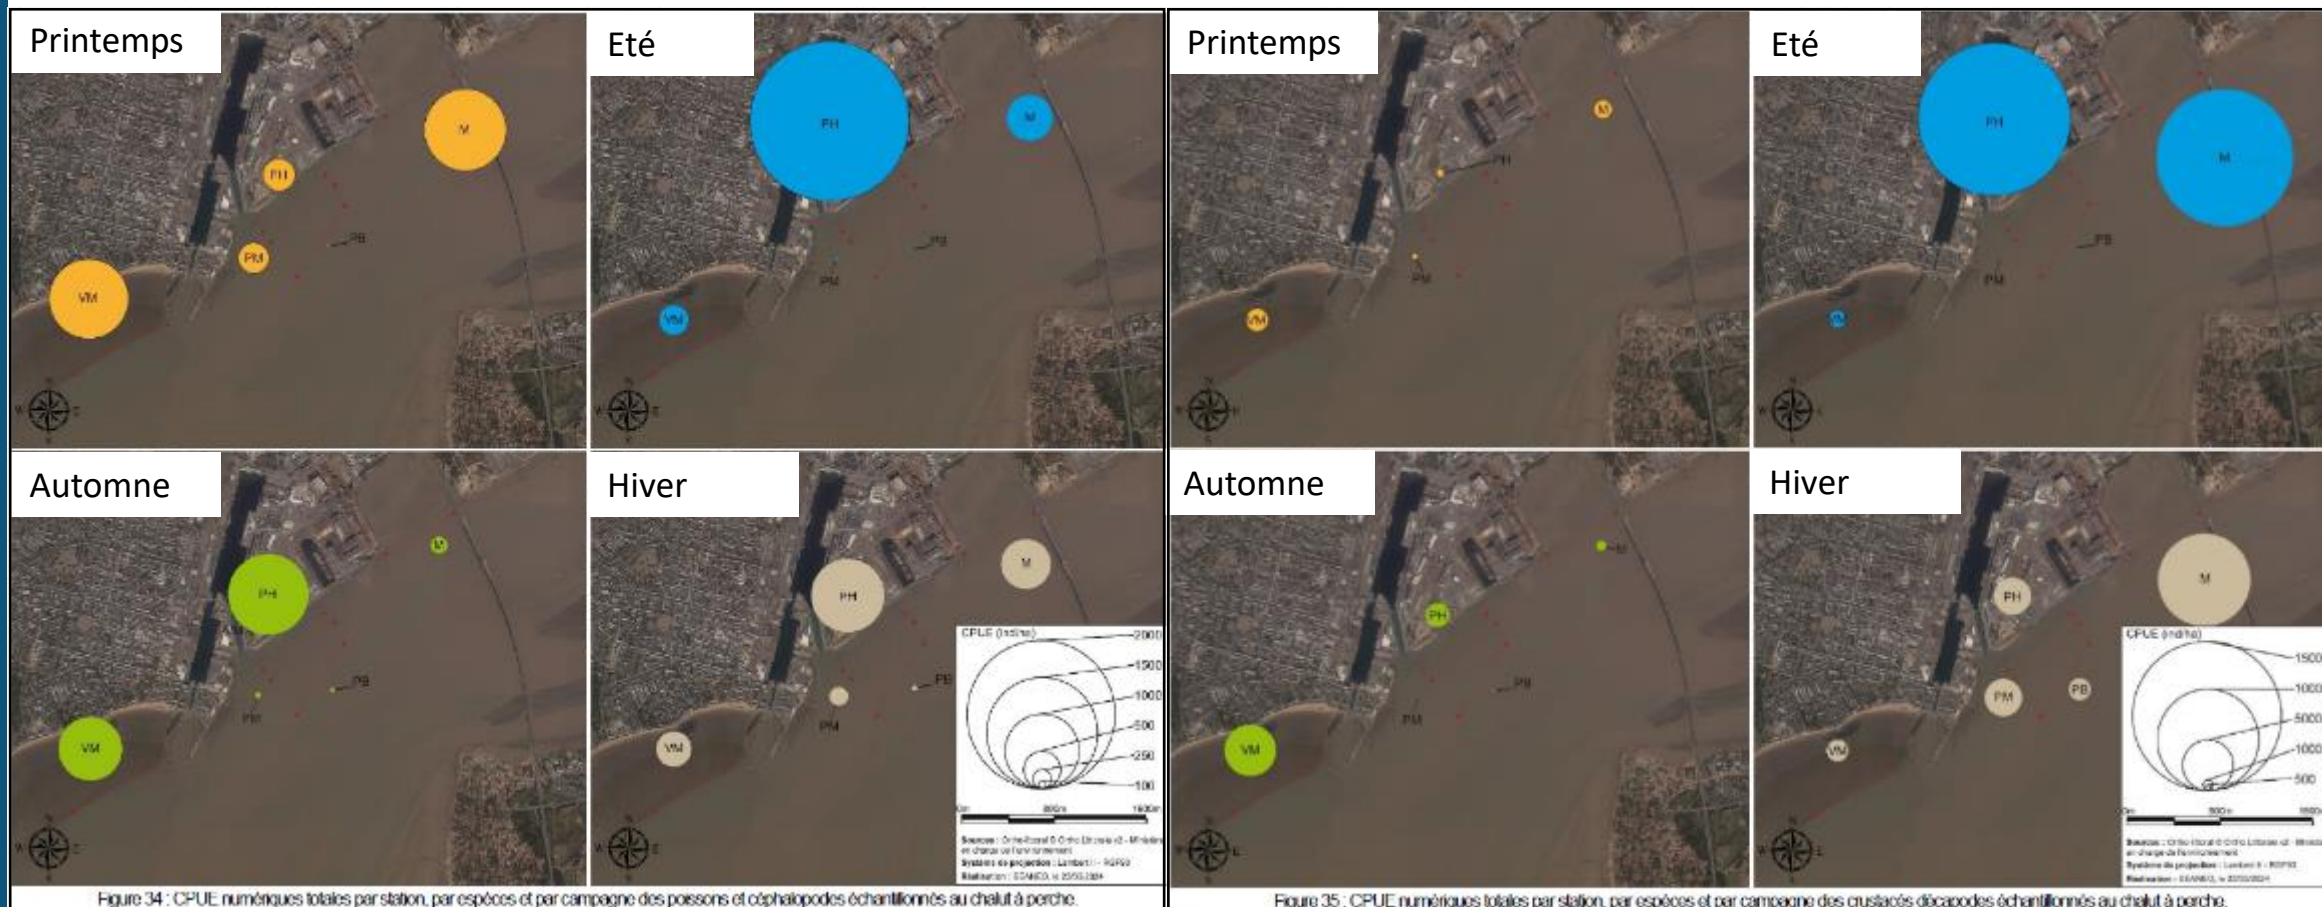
Printemps

M

PH

PB

PM

VM

Eté

PH

M

PB

PM

VM

Automne

M

PH

PB

PM

VM

Hiver

M

PH

PB

PM

VM

CPUE (ind/ha)

2000

1500

1000

500

250

100

Sources : Ortho-littoral © Ortho Littorale v2 - Ministère en charge de l'environnement
Système de projection : Lambert II - RGF93
Réalisation : SEANEO, le 22/03/2024

Figure 34 : CPUE numériques totales par station, par espèces et par campagne des poissons et céphalopodes échantillonnés au chalut à perche.

Printemps

M

PH

PB

PM

VM

Eté

PH

M

PB

PM

VM

Automne

M

PH

PB

PM

VM

Hiver

M

PH

PM

PB

VM

CPUE (ind/ha)

1500

1000

5000

1000

500

Sources : Ortho-littoral © Ortho Littorale v2 - Ministère en charge de l'environnement
Système de projection : Lambert II - RGF93
Réalisation : SEANEO, le 22/03/2024

Figure 35 : CPUE numériques totales par station, par espèces et par campagne des crustacés décapodes échantillonnés au chalut à perche.